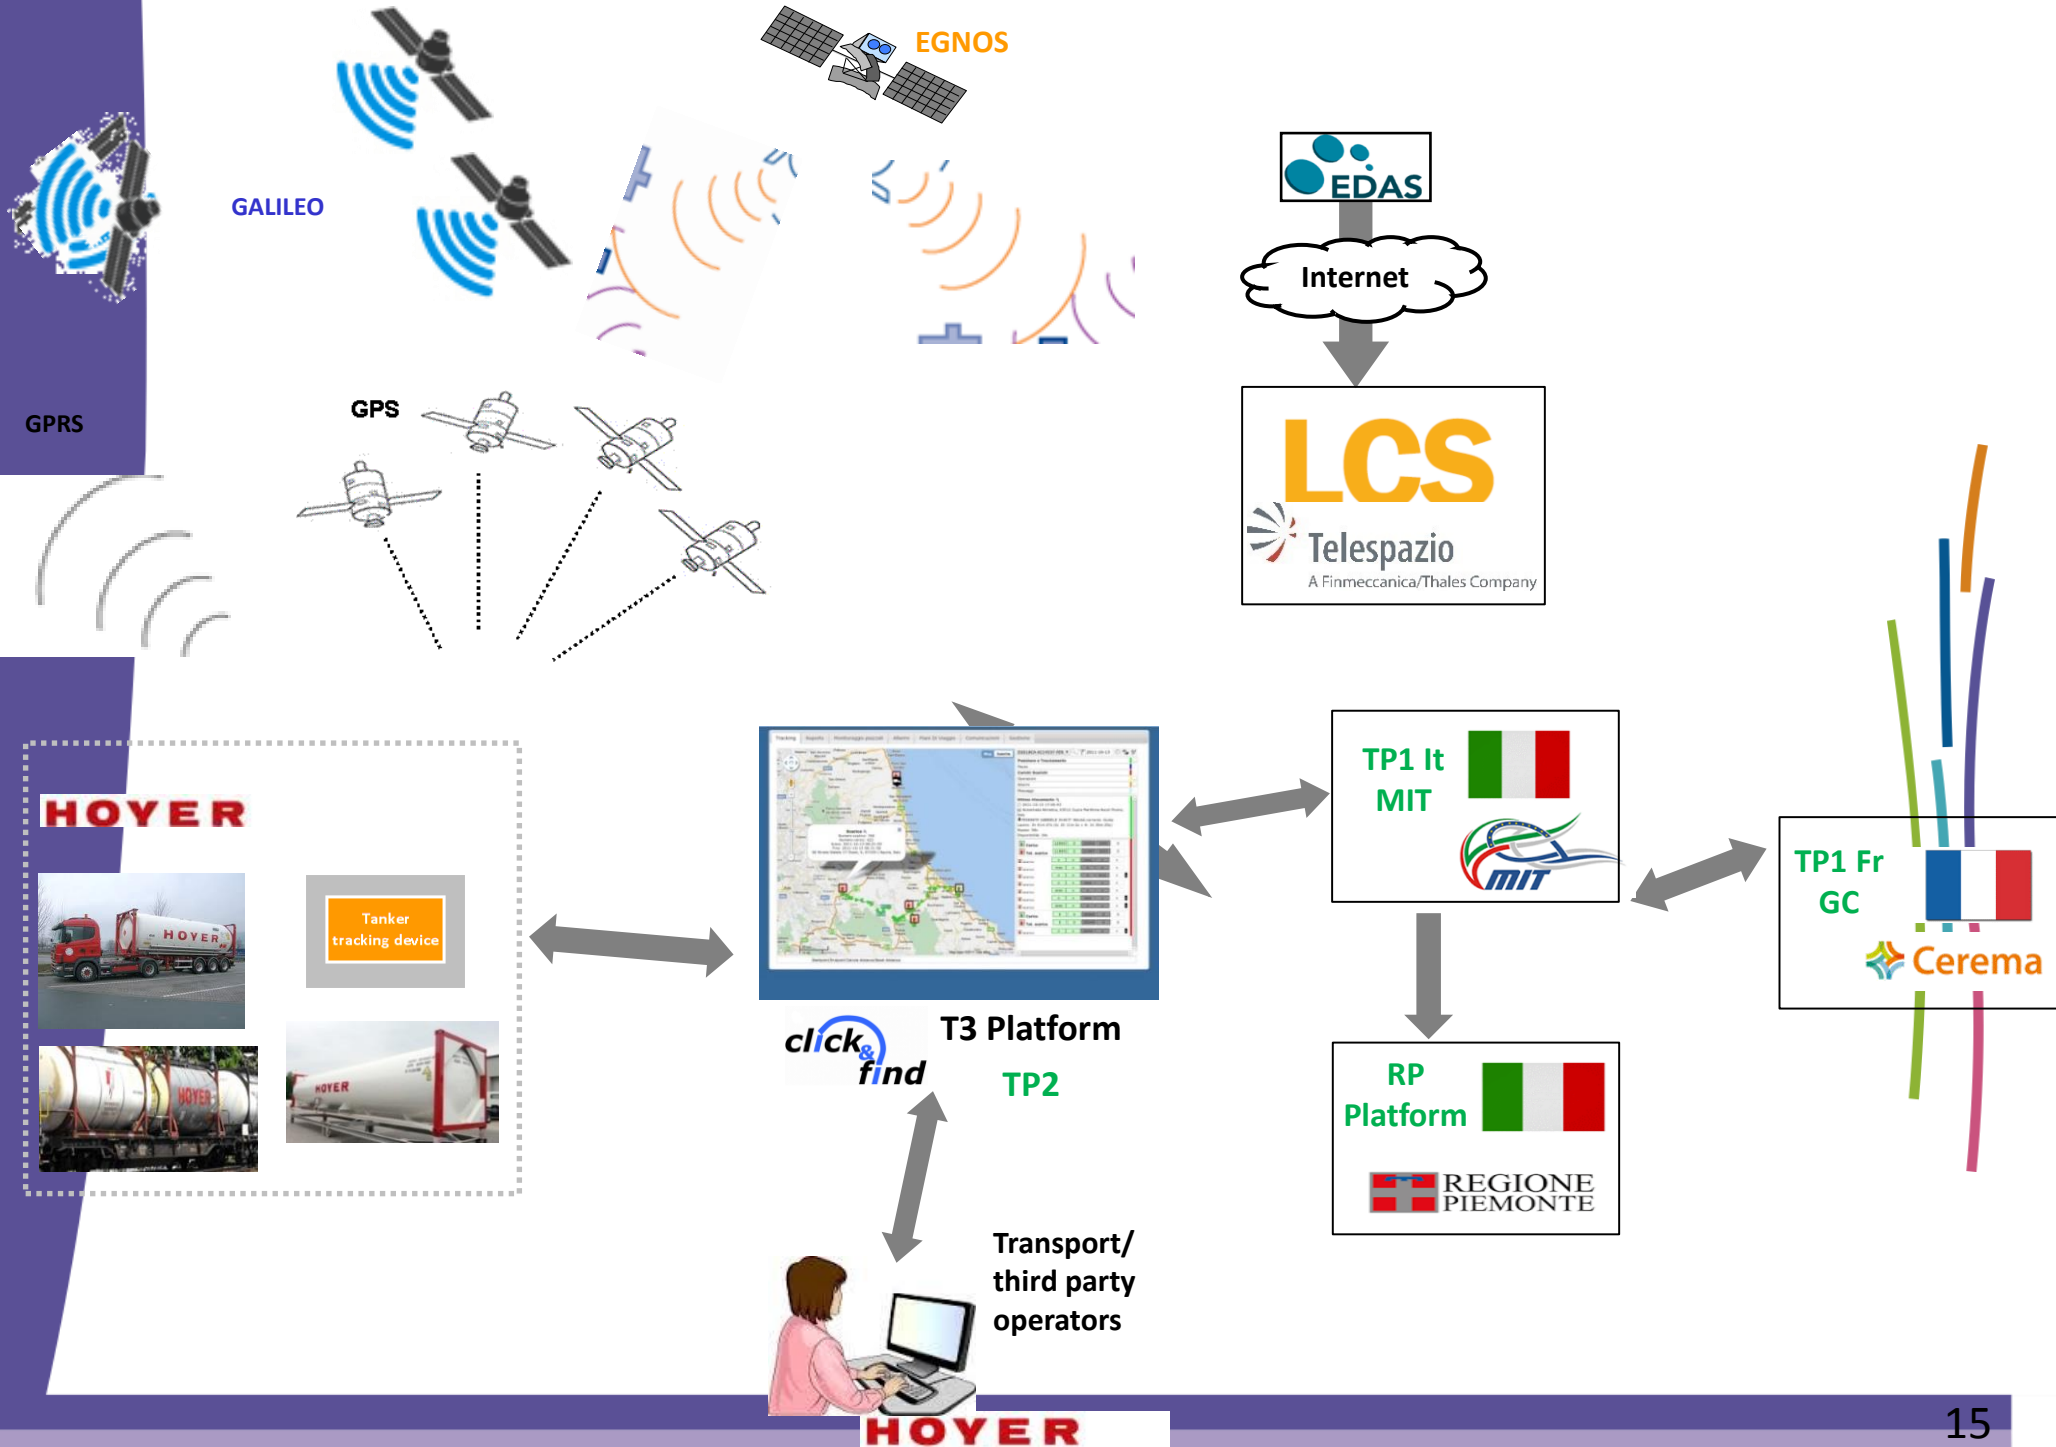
EGNOS

GALILEO

EDAS

Internet

GPRS

GPS

LCS

Telespazio
A Finmeccanica/Thales Company

HOYER

Tanker tracking device

TP1 It
MIT

MIT

TP1 Fr
GC

Cerema

click & find

T3 Platform

TP2

RP
Platform

REGIONE
PIEMONTE

Transport/
third party
operators

HOYER

15